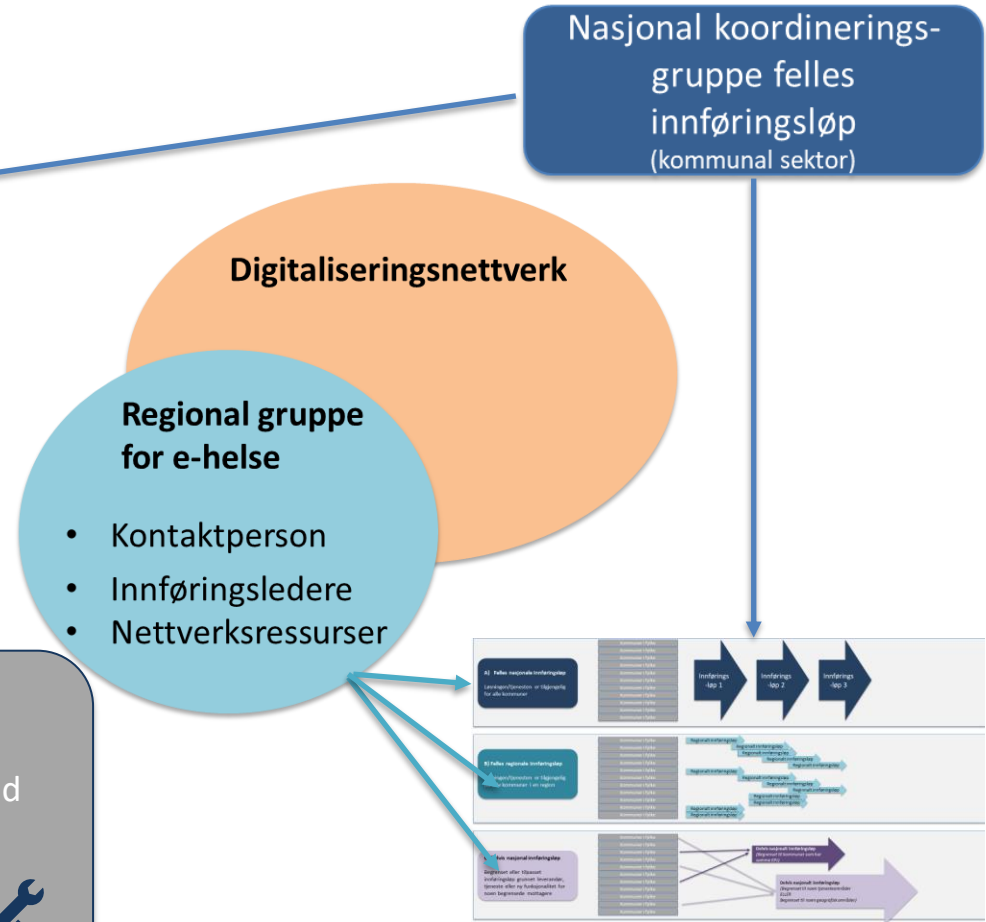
Nasjonal koordineringsgruppe felles innføringsløp
(kommunal sektor)

Digitaliseringsnettverk

Regional gruppe for e-helse

- Kontaktperson
- Innføringsledere
- Nettverksressurser

d

A) Felles nasjonale innføringsløp

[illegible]

Innførings -løp 1

Innførings -løp 2

Innførings -løp 3

B) Felles regionale innføringsløp

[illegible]

Regionalt innføringsløp

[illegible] nasjonal innføringsløp

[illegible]

Delvis nasjonalt innføringsløp

Delvis nasjonalt innføringsløp

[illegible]